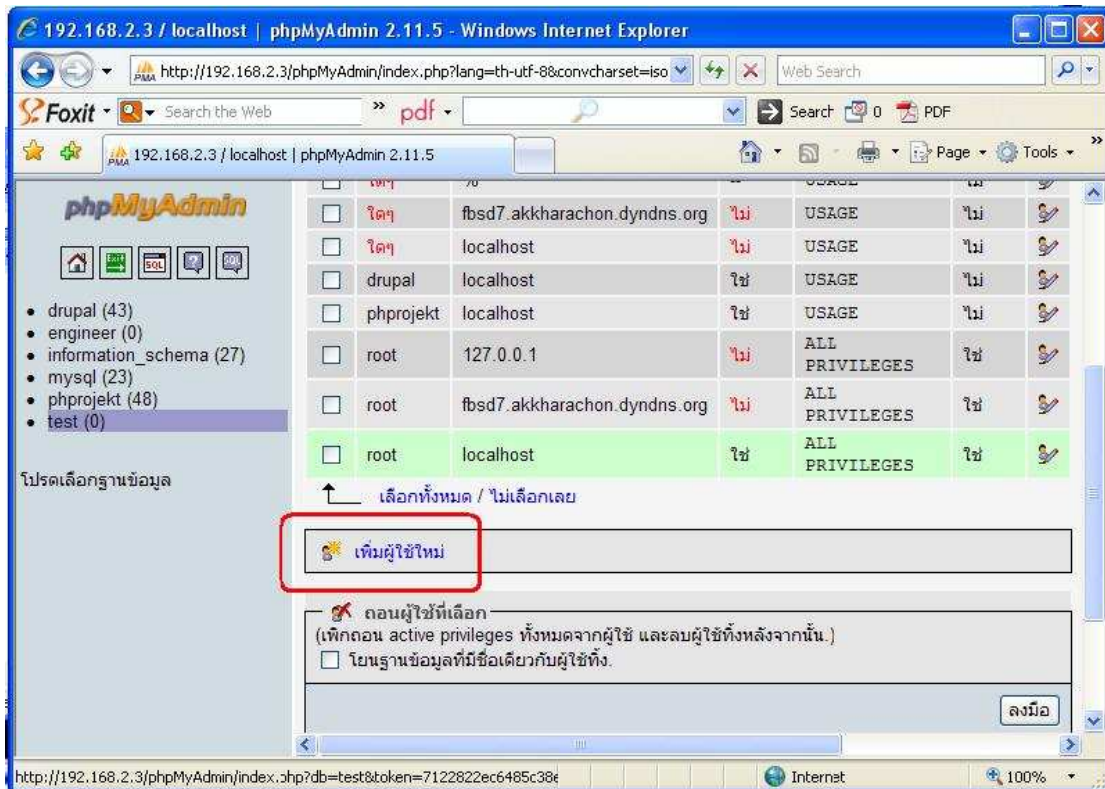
192.168.2.3 / localhost | phpMyAdmin 2.11.5 - Windows Internet Explorer

http://192.168.2.3/phpMyAdmin/index.php?lang=th-utf-8&convcharset=iso

Web Search

Foxit

Search the Web

pdf

Search 0 PDF

192.168.2.3 / localhost | phpMyAdmin 2.11.5

Page Tools

phpMyAdmin

- drupal (43)
- engineer (0)
- information_schema (27)
- mysql (23)
- phprojekt (48)
- test (0)

โปรดเลือกฐานข้อมูล

| | ใดๆ | % | -- | USAGE | ไม่ | |
|---|---|---|---|---|---|---|
| | ใดๆ | fbsd7.akkharachon.dyndns.org | ไม่ | USAGE | ไม่ | |
| | ใดๆ | localhost | ไม่ | USAGE | ไม่ | |
| | drupal | localhost | ใช่ | USAGE | ไม่ | |
| | phprojekt | localhost | ใช่ | USAGE | ไม่ | |
| | root | 127.0.0.1 | ไม่ | ALL PRIVILEGES | ใช่ | |
| | root | fbsd7.akkharachon.dyndns.org | ไม่ | ALL PRIVILEGES | ใช่ | |
| | root | localhost | ใช่ | ALL PRIVILEGES | ใช่ | |

เลือกทั้งหมด / ไม่เลือกเลย

เพิ่มผู้ใช้ใหม่

ถอนผู้ใช้ที่เลือก

(เพิกถอน active privileges ทั้งหมดจากผู้ใช้ และลบผู้ใช้ทิ้งหลังจากนั้น.)

โยนฐานข้อมูลที่มีชื่อเดียวกับผู้ใช้ทิ้ง.

ลงมือ

http://192.168.2.3/phpMyAdmin/index.php?db=test&token=7122822ec6485c38e

Internet

100%